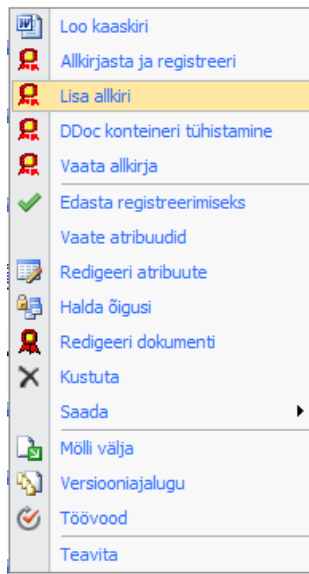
Loo kaaskiri
Allkirjasta ja registreeri
Lisa allkiri
DDoc konteineri tühistamine
Vaata allkirja
Edasta registreerimiseks
Vaate atribuudid
Redigeeri atribuute
Halda õigusi
Redigeeri dokumenti
Kustuta
Saada
Mölli välja
Versiooniajalugu
Töövood
Teavita